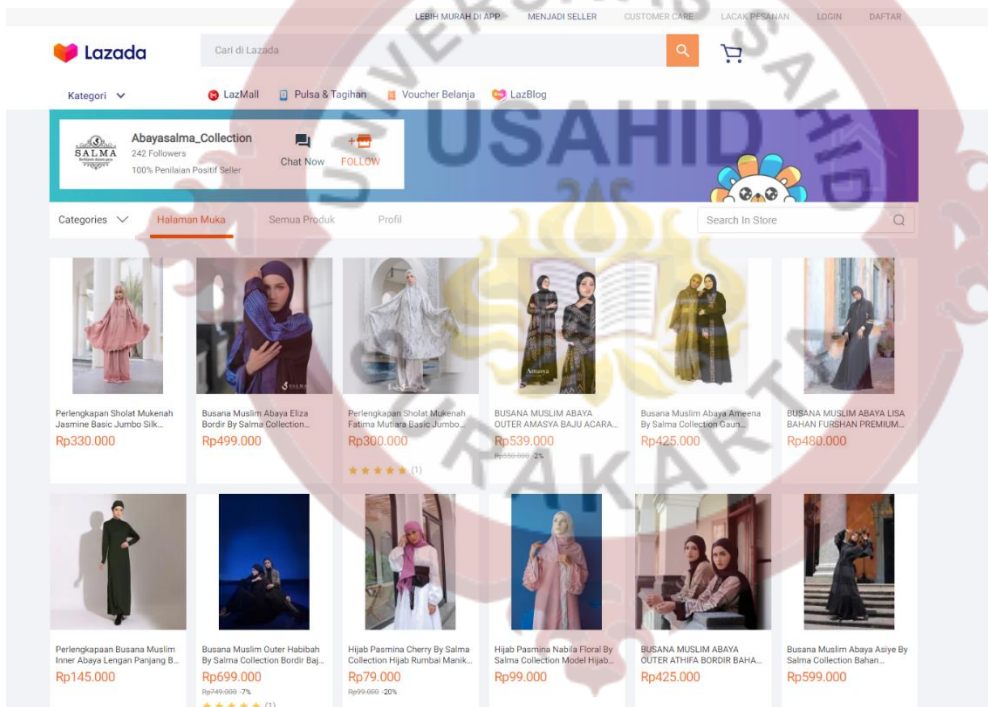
LEBIH MURAH DI APP MENJADI SELLER CUSTOMER CARE LACAK PESANAN LOGIN DAFTAR

Lazada

Cari di Lazada

Kategori

LazMall Pulsa & Tagihan Voucher Belanja LazBlog

SALMA

Abayasalma_Collection
242 Followers
100% Penilaian Positif Seller

Chat Now FOLLOW

USAHID

Categories Halaman Muka Semua Produk Profil Search In Store

Perlengkapan Sholat Mukenah Jasmine Basic Jumbo Silk...
Rp330.000

Busana Muslim Abaya Eliza Bordir By Salma Collection...
Rp499.000

Perlengkapan Sholat Mukenah Fatima Mutiara Basic Jumbo...
Rp300.000
(1)

BUSANA MUSLIM ABAYA OUTER AMASYA BAJU ACARA...
Rp539.000
Rp550.000 -2%

Busana Muslim Abaya Ameena By Salma Collection Gaun...
Rp425.000

BUSANA MUSLIM ABAYA LISA BAHAN FURSHAN PREMIUM...
Rp480.000

Perlengkapaan Busana Muslim Inner Abaya Lengan Panjang B...
Rp145.000

Busana Muslim Outer Habibah By Salma Collection Bordir Baj...
Rp699.000
Rp749.000 -7%
(1)

Hijab Pasmina Cherry By Salma Collection Hijab Rumbai Manik...
Rp79.000
Rp99.000 -20%

Hijab Pasmina Nabila Floral By Salma Collection Model Hijab...
Rp99.000

BUSANA MUSLIM ABAYA OUTER ATHIFA BORDIR BAHA...
Rp425.000

Busana Muslim Abaya Asiye By Salma Collection Bahan...
Rp599.000

UNIVERSITAS SAHID SURAKARTA